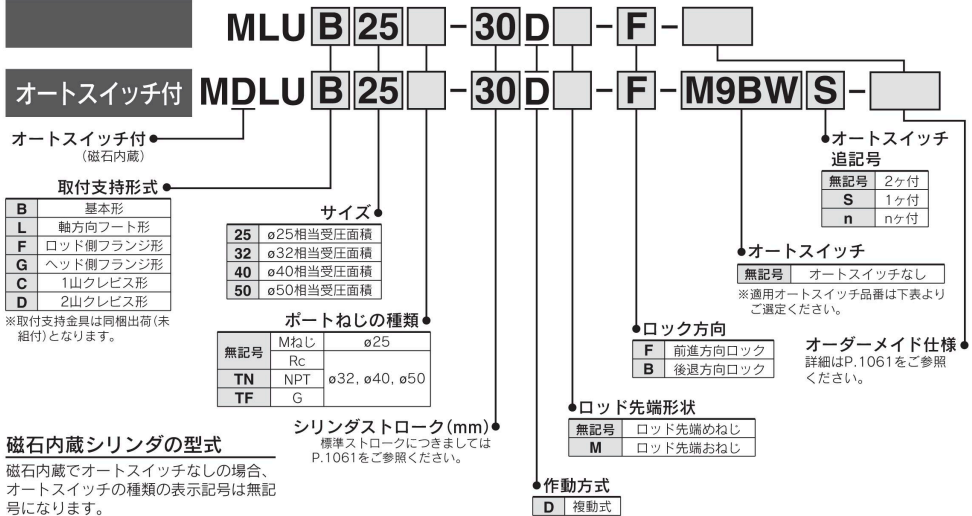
MLU B 25 - 30 D - F -

オートスイッチ付 MDLU B 25 - 30 D - F - M9BW S -

オートスイッチ付
(磁石内蔵)

取付支持形式

| B | 基本形 |
|---|---|
| L | 軸方向フート形 |
| F | ロッド側フランジ形 |
| G | ヘッド側フランジ形 |
| C | 1山クレビス形 |
| D | 2山クレビス形 |

※取付支持金具は同梱出荷(未組付)となります。

サイズ

| 25 | ø25相当受圧面積 |
|---|---|
| 32 | ø32相当受圧面積 |
| 40 | ø40相当受圧面積 |
| 50 | ø50相当受圧面積 |

ポートねじの種類

| | | ø25 |
|---|---|---|
| 無記号 | Mねじ | |
| | Rc | ø32, ø40, ø50 |
| TN | NPT | |
| TF | G | |

シリンダストローク(mm)
標準ストロークにつきましてはP.1061をご参照ください。

作動方式

| D | 複動式 |
|---|---|

ロッド先端形状

| 無記号 | ロッド先端めねじ |
|---|---|
| M | ロッド先端おねじ |

ロック方向

| F | 前進方向ロック |
|---|---|
| B | 後退方向ロック |

オートスイッチ

| 無記号 | オートスイッチなし |
|---|---|

※適用オートスイッチ品番は下表よりご選定ください。

オートスイッチ追記号

| 無記号 | 2ヶ付 |
|---|---|
| S | 1ヶ付 |
| n | nヶ付 |

オーダーメイド仕様
詳細はP.1061をご参照ください。

磁石内蔵シリンダの型式
磁石内蔵でオートスイッチなしの場合、オートスイッチの種類の表示記号は無記号になります。